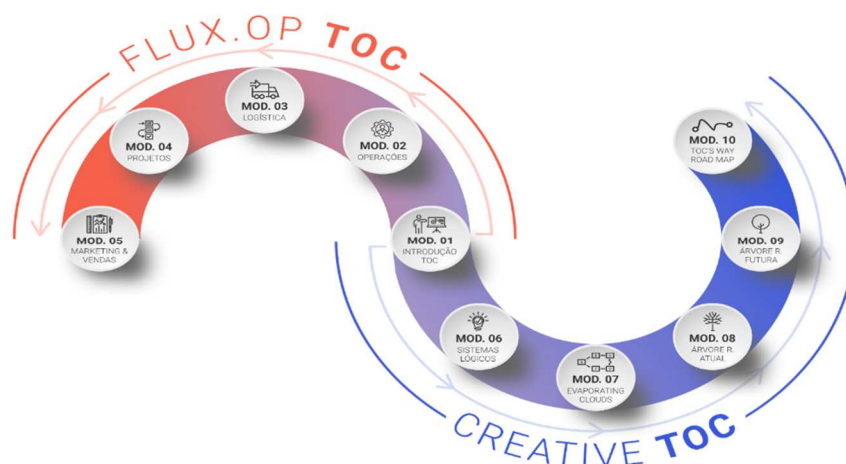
FLUX.OP TOC

MOD. 03
LOGÍSTICA

MOD. 04
PROJETOS

MOD. 02
OPERAÇÕES

MOD. 05
MARKETING & VENDAS

MOD. 01
INTRODUÇÃO TOC

MOD. 10
TOC'S WAY ROAD MAP

MOD. 09
ÁRVORE R. FUTURA

MOD. 06
SISTEMAS LÓGICOS

MOD. 07
EVAPORATING CLOUDS

MOD. 08
ÁRVORE R. ATUAL

CREATIVE TOC